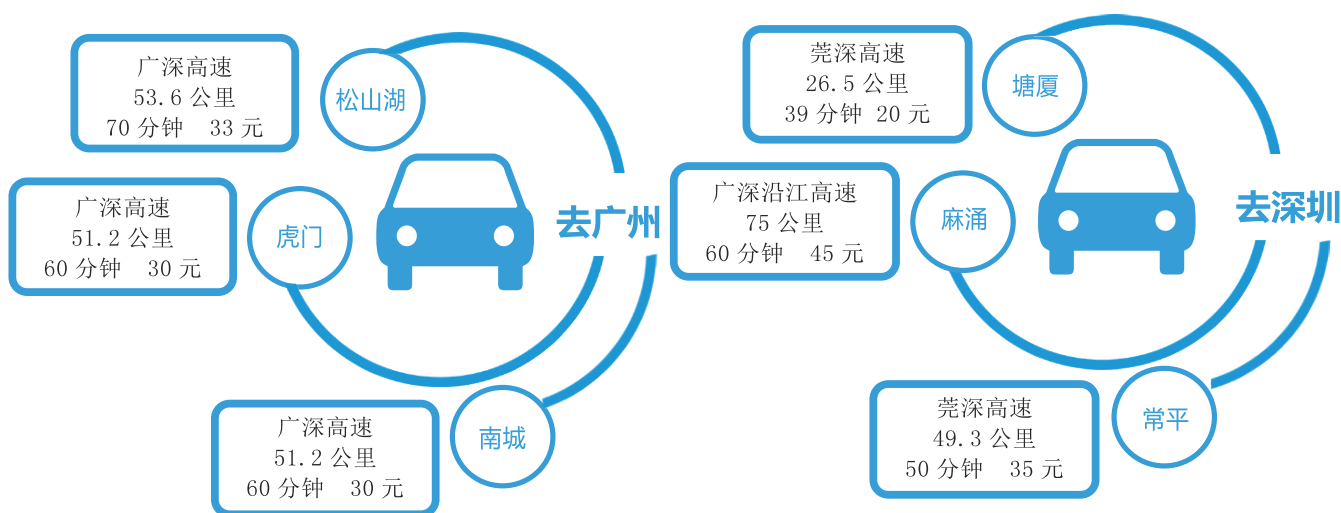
广深高速
53.6 公里
70 分钟 33 元

松山湖

广深高速
51.2 公里
60 分钟 30 元

虎门

去广州

广深高速
51.2 公里
60 分钟 30 元

南城

广深沿江高速
75 公里
60 分钟 45 元

莞深高速
26.5 公里
39 分钟 20 元

塘厦

麻涌

去深圳

莞深高速
49.3 公里
50 分钟 35 元

常平